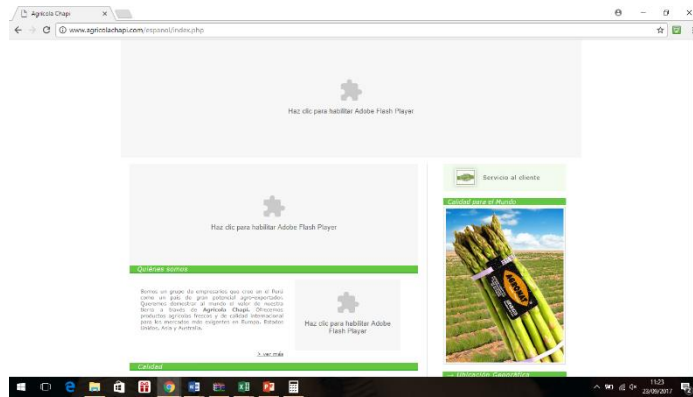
Agricola Chapi ×

www.agricolachapi.com/espanol/index.php

Haz clic para habilitar Adobe Flash Player

Haz clic para habilitar Adobe Flash Player

Servicio al cliente

Calidad para el Mundo

Quiénes somos

Somos un grupo de empresarios que cree en el Perú como un país de gran potencial agro-exportador. Queremos demostrar al mundo el valor de nuestra tierra a través de Agricola Chapi. Ofrecemos productos agrícolas frescos y de calidad internacional para los mercados más exigentes en Europa, Estados Unidos, Asia y Australia.

Haz clic para habilitar Adobe Flash Player

> ver más

Calidad

Ubicación Geográfica

11:23
23/09/2017